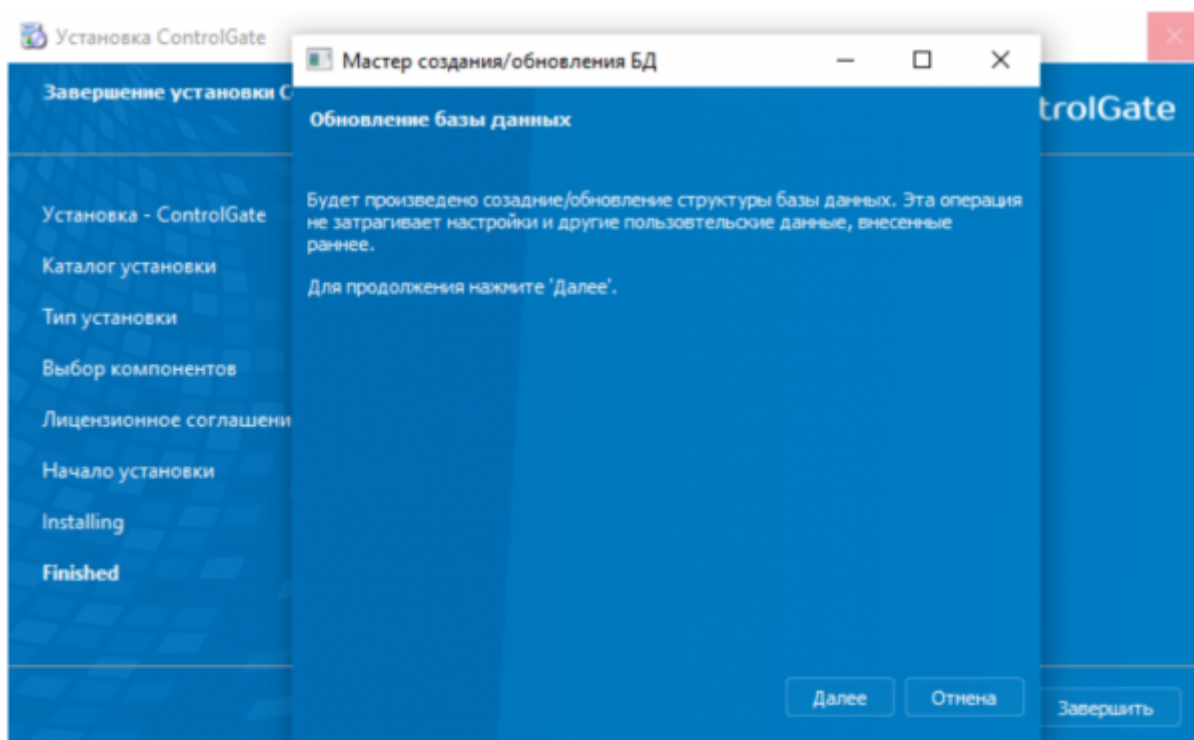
Установка ControlGate

Завершение установки C

trolGate

Установка - ControlGate

Каталог установки

Тип установки

Выбор компонентов

Лицензионное соглашени

Начало установки

Installing

Finished

Завершить

Мастер создания/обновления БД

Обновление базы данных

Будет произведено созадние/обновление структуры базы данных. Эта операция не затрагивает настройки и другие пользовтельские данные, внесенные раннее.

Для продолжения нажмите 'Далее'.

Далее

Отмена